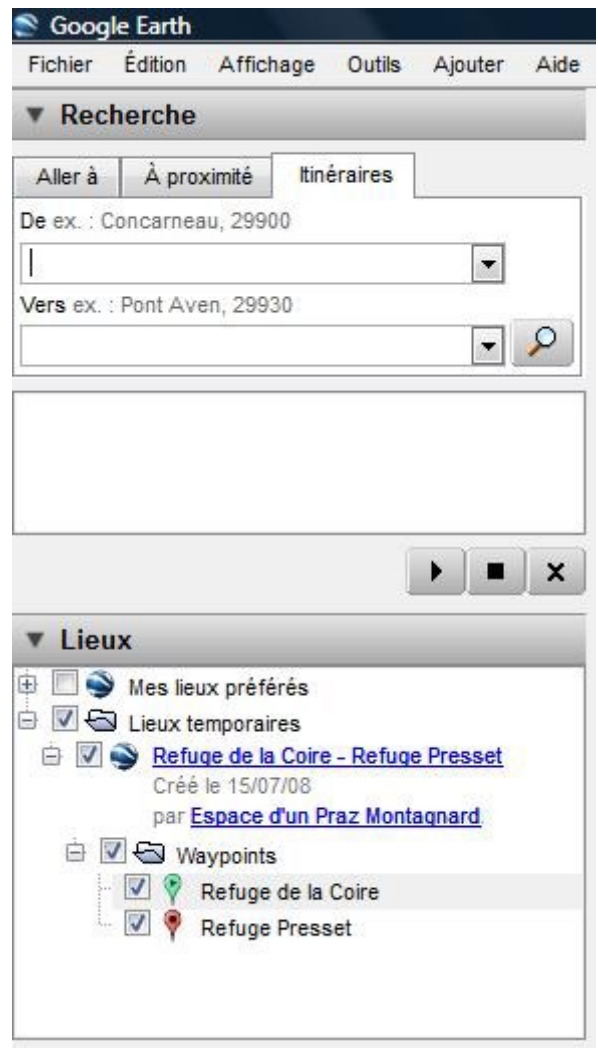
Google Earth

Fichier Édition Affichage Outils Ajouter Aide

Recherche

Aller à | À proximité | Itinéraires

De ex. : Concarneau, 29900

Vers ex. : Pont Aven, 29930

Lieux

Mes lieux préférés

Lieux temporaires

Refuge de la Coire - Refuge Presset

Créé le 15/07/08

par Espace d'un Praz Montagnard.

Waypoints

Refuge de la Coire

Refuge Presset